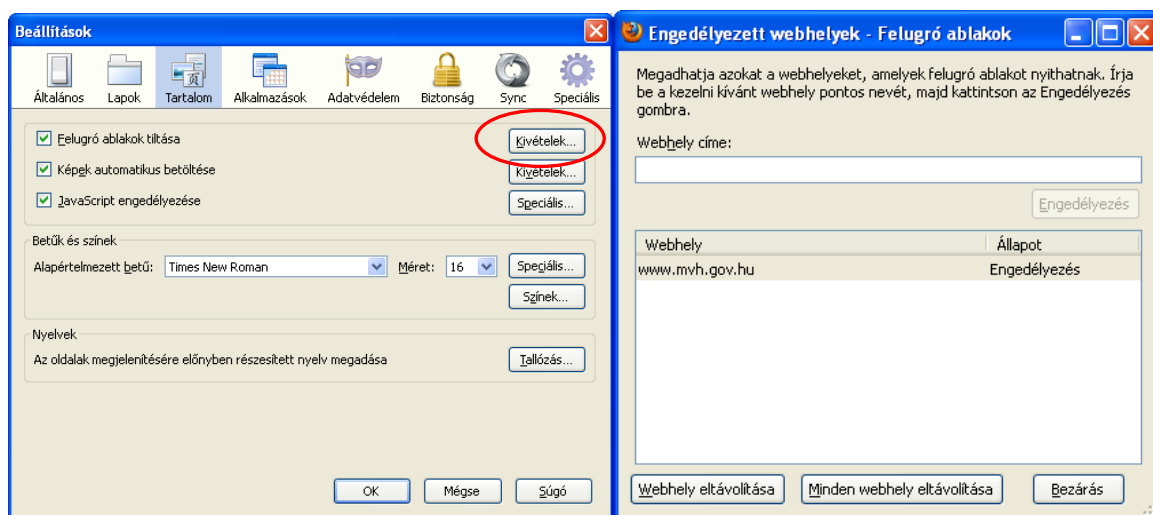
Beállítások

Általános Lapok Tartalom Alkalmazások Adatvédelem Biztonság Sync Speciális

Felugró ablakok tiltása
Kivételek...

Képek automatikus betöltése
Kivételek...

JavaScript engedélyezése
Speciális...

Betűk és színek

Alapértelmezett betű: Times New Roman
Méret: 16
Speciális...
Színek...

Nyelvek

Az oldalak megjelenítésére előnyben részesített nyelv megadása
Tallózás...

OK Mégse Súgó

Engedélyezett webhelyek - Felugró ablakok

Megadhatja azokat a webhelyeket, amelyek felugró ablakot nyithatnak. Írja be a kezelni kívánt webhely pontos nevét, majd kattintson az Engedélyezés gombra.

Webhely címe:

Engedélyezés

| Webhely | Állapot |
|---|---|
| www.mvh.gov.hu | Engedélyezés |

Webhely eltávolítása Minden webhely eltávolítása Bezárás